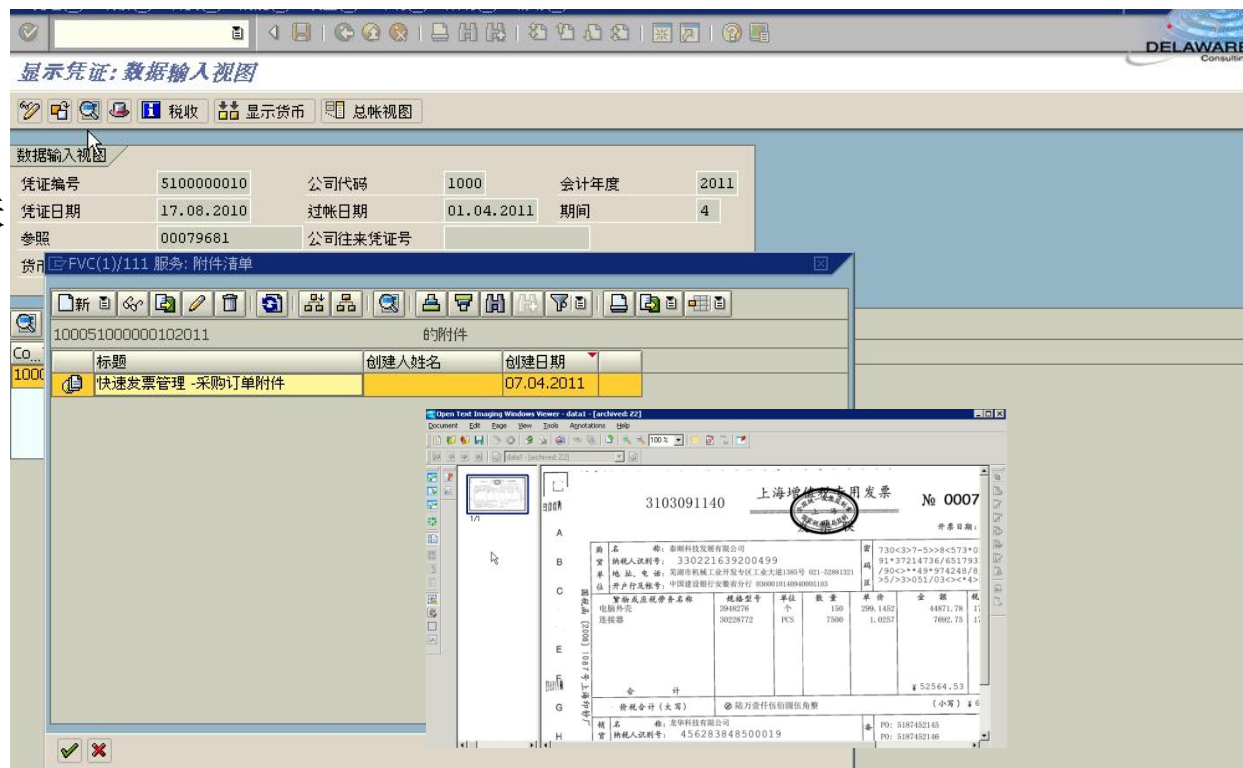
DELAWARE
Consultin

显示凭证: 数据输入视图

税收 显示货币 总帐视图

数据输入视图

| 凭证编号 | 5100000010 | 公司代码 | 1000 | 会计年度 | 2011 |
|---|---|---|---|---|---|
| 凭证日期 | 17.08.2010 | 过帐日期 | 01.04.2011 | 期间 | 4 |
| 参照 | 00079681 | 公司往来凭证号 | | | |

货币

FVC(1)/111 服务: 附件清单

新

100051000000102011 的附件

| 标题 | 创建人姓名 | 创建日期 |
|---|---|---|
| 快速发票管理 -采购订单附件 | | 07.04.2011 |

Co...
1000

Open Text Imaging Windows Viewer - data1 - [archived: Z2]
Document Edit Page View Tools Annotations Help
100%
data1 - [archived: Z2]
1/1

3103091140
上海增值税专用发票
№ 0007
开票日期:

A
B
C
E
F
G
H

购货单位
名称: 泰顺科技发展有限公司
纳税人识别号: 330221639200499
地址、电话: 芜湖市机械工业开发区工业大道1385号 021-52881321
开户行及帐号: 中国建设银行安徽省分行 0360010140940005103

密码区
730<3>7->5>>8<573*0
91*37214736/651793
/90<>**49*974248/8
>5/>3>051/03<>*4>

| 货物或应税劳务名称 | 规格型号 | 单位 | 数量 | 单价 | 金额 |
|---|---|---|---|---|---|
| 电脑外壳 | 3948276 | 个 | 150 | 299.1452 | 44871.78 |
| 连接器 | 30228772 | PCS | 7500 | 1.0257 | 7692.75 |

合 计 ¥52564.53

价税合计(大写) ⊗陆万壹仟伍佰捌伍角整 (小写) ¥6

销货单位
名称: 龙华科技有限公司
纳税人识别号: 456283848500019

备注
PO: 5187452145
PO: 5187452146